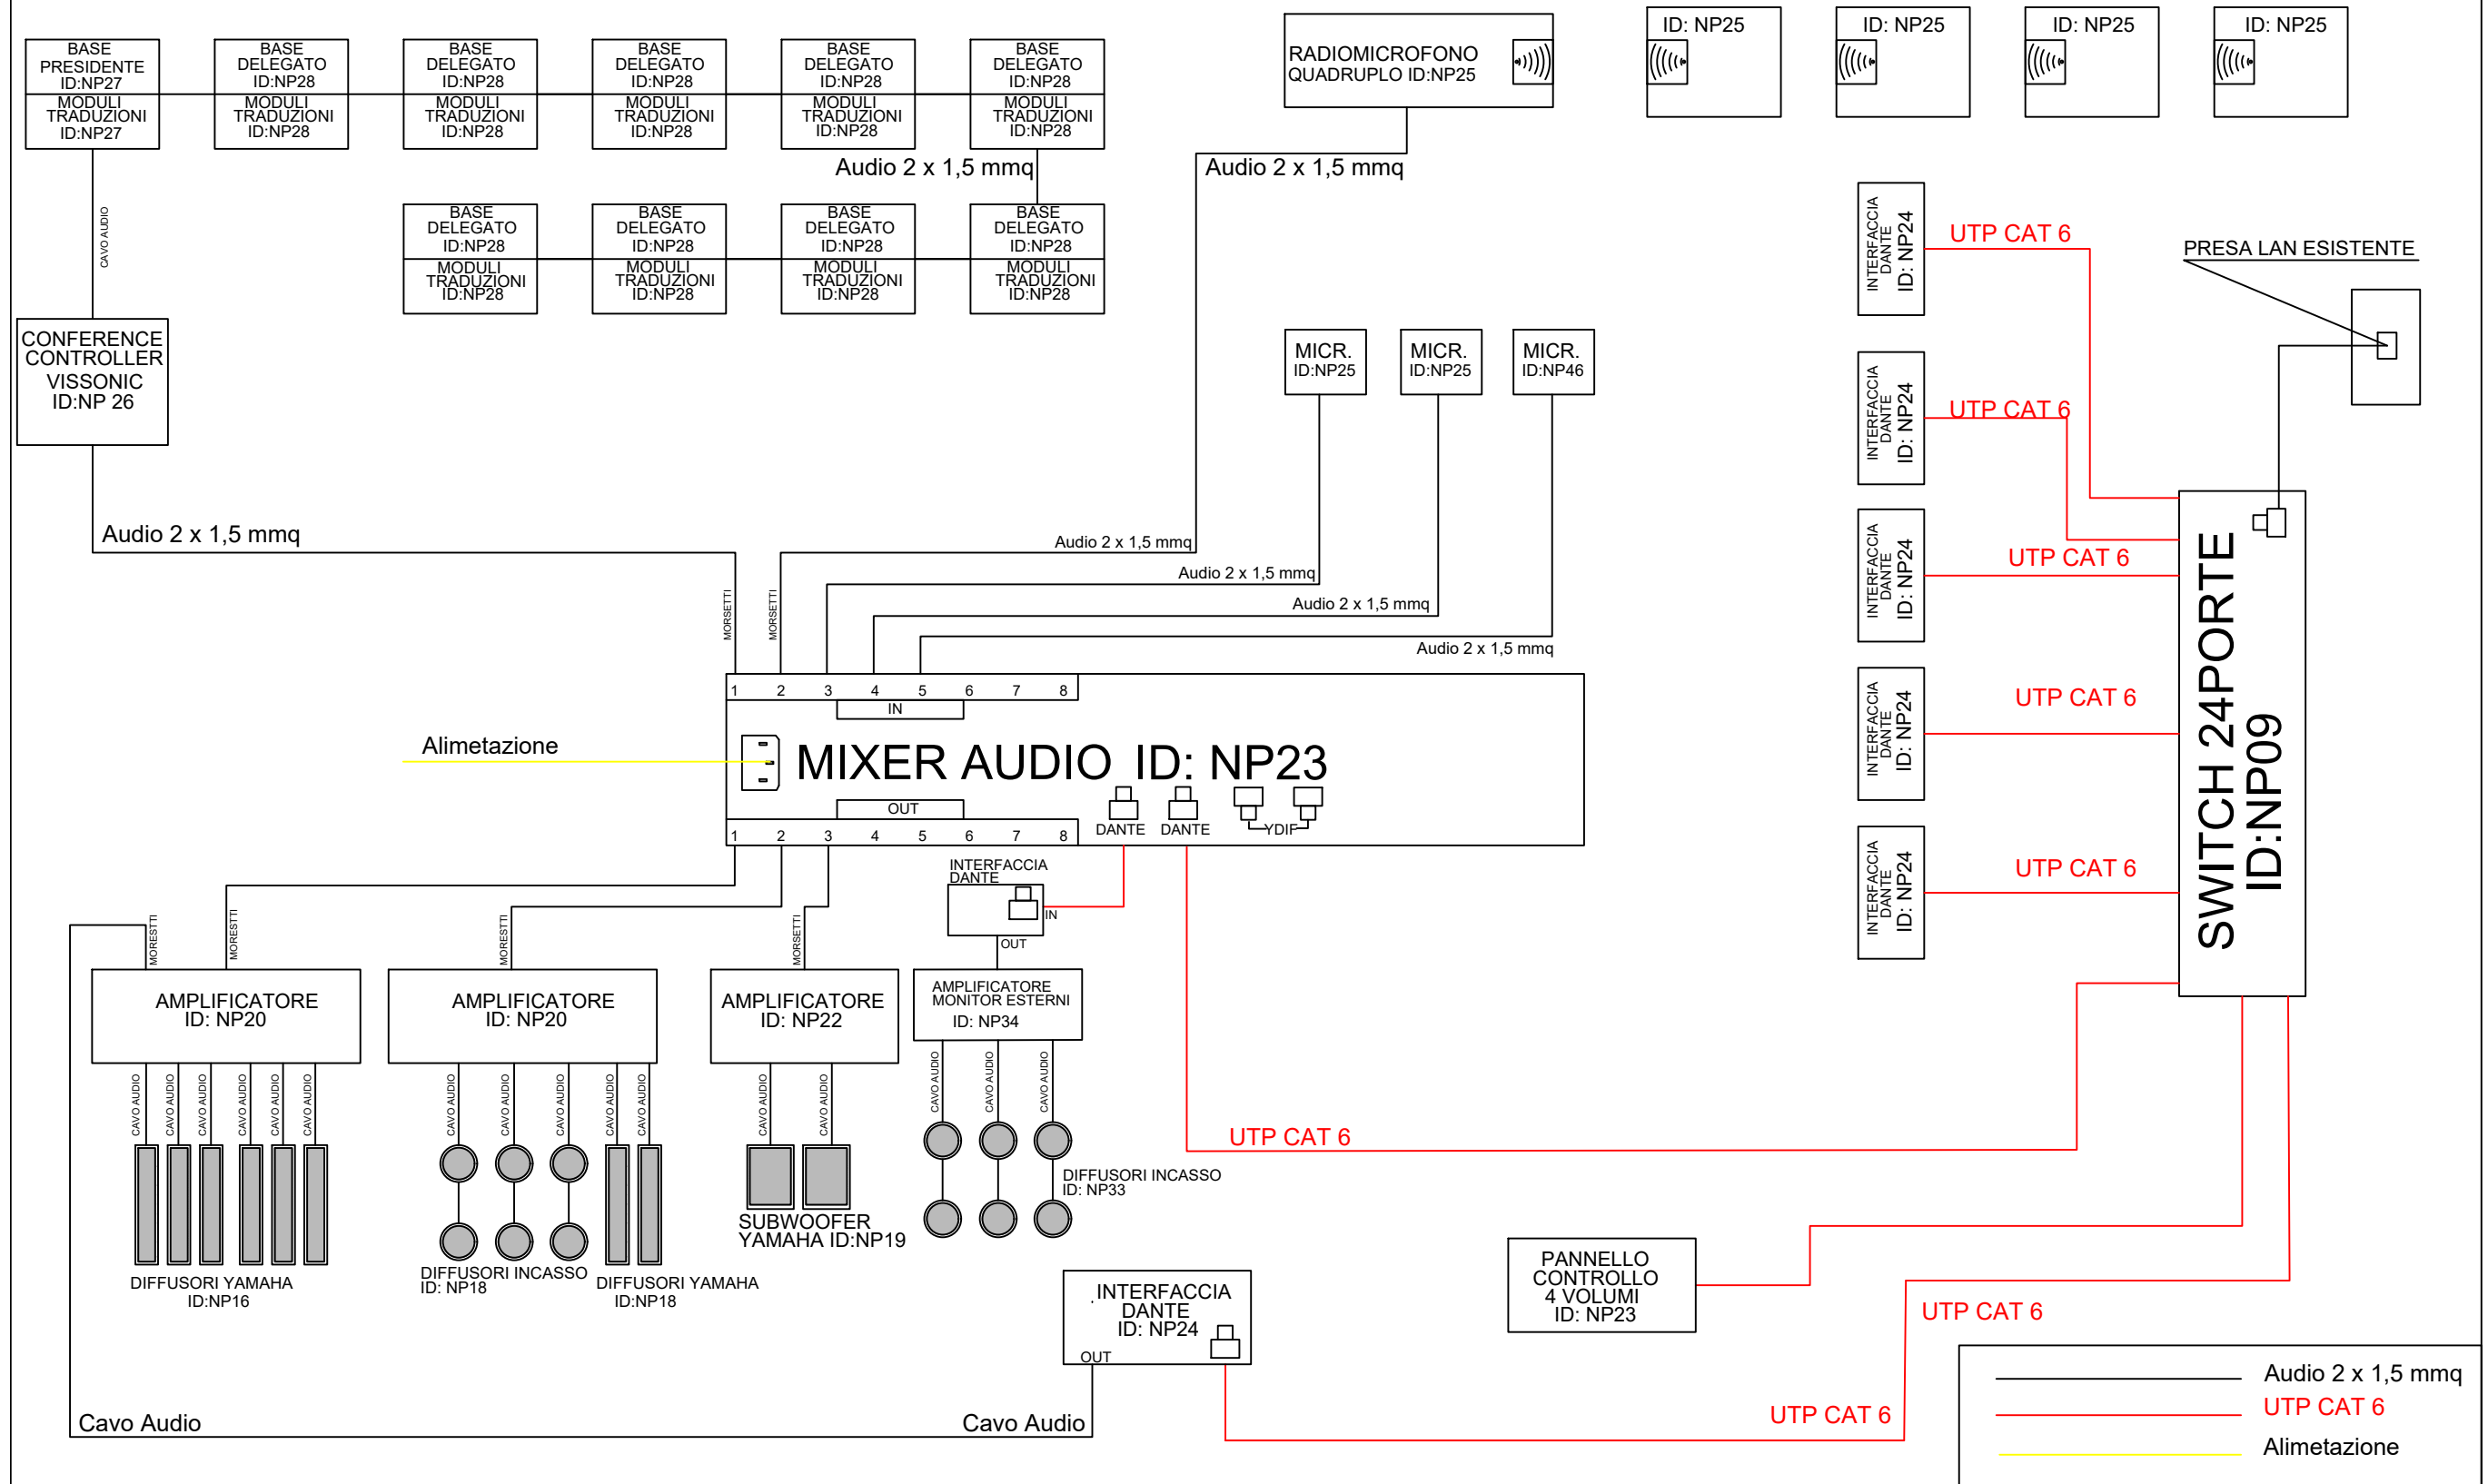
BASE PRESIDENTE ID:NP27
MODULI TRADUZIONI ID:NP27

BASE DELEGATO ID:NP28
MODULI TRADUZIONI ID:NP28

BASE DELEGATO ID:NP28
MODULI TRADUZIONI ID:NP28

BASE DELEGATO ID:NP28
MODULI TRADUZIONI ID:NP28

BASE DELEGATO ID:NP28
MODULI TRADUZIONI ID:NP28

BASE DELEGATO ID:NP28
MODULI TRADUZIONI ID:NP28

RADIOMICROFONO QUADRUPLO ID:NP25

ID: NP25
ID: NP25
ID: NP25
ID: NP25

Audio 2 x 1,5 mmq
Audio 2 x 1,5 mmq

CAVO AUDIO

BASE DELEGATO ID:NP28
MODULI TRADUZIONI ID:NP28

BASE DELEGATO ID:NP28
MODULI TRADUZIONI ID:NP28

BASE DELEGATO ID:NP28
MODULI TRADUZIONI ID:NP28

BASE DELEGATO ID:NP28
MODULI TRADUZIONI ID:NP28

INTERFACCIA DANTE ID: NP24
UTP CAT 6
PRESA LAN ESISTENTE

CONFERENCE CONTROLLER VISSONIC ID:NP 26

MICR. ID:NP25
MICR. ID:NP25
MICR. ID:NP46

INTERFACCIA DANTE ID: NP24
UTP CAT 6

Audio 2 x 1,5 mmq
Audio 2 x 1,5 mmq
Audio 2 x 1,5 mmq
Audio 2 x 1,5 mmq
Audio 2 x 1,5 mmq

INTERFACCIA DANTE ID: NP24
UTP CAT 6

MORSETTI
MORSETTI

1 2 3 4 5 6 7 8
IN

INTERFACCIA DANTE ID: NP24
UTP CAT 6

Alimetazione

MIXER AUDIO ID: NP23

SWITCH 24PORTE ID:NP09

OUT
DANTE DANTE YDIF
1 2 3 4 5 6 7 8

INTERFACCIA DANTE ID: NP24
UTP CAT 6

INTERFACCIA DANTE
IN
OUT

MORESTTI
MORESTTI
MORESTTI
MORSETTI

AMPLIFICATORE ID: NP20
AMPLIFICATORE ID: NP20
AMPLIFICATORE ID: NP22
AMPLIFICATORE MONITOR ESTERNI ID: NP34

CAVO AUDIO
CAVO AUDIO
CAVO AUDIO
CAVO AUDIO
CAVO AUDIO
CAVO AUDIO
CAVO AUDIO
CAVO AUDIO
CAVO AUDIO
CAVO AUDIO
CAVO AUDIO
CAVO AUDIO
CAVO AUDIO
CAVO AUDIO
CAVO AUDIO
CAVO AUDIO

UTP CAT 6

DIFFUSORI INCASSO ID: NP33

SUBWOOFER YAMAHA ID:NP19

DIFFUSORI YAMAHA ID:NP16
DIFFUSORI INCASSO ID: NP18
DIFFUSORI YAMAHA ID:NP18

PANNELLO CONTROLLO 4 VOLUMI ID: NP23

INTERFACCIA DANTE ID: NP24
OUT

UTP CAT 6

Cavo Audio
Cavo Audio

UTP CAT 6

Audio 2 x 1,5 mmq
UTP CAT 6
Alimetazione